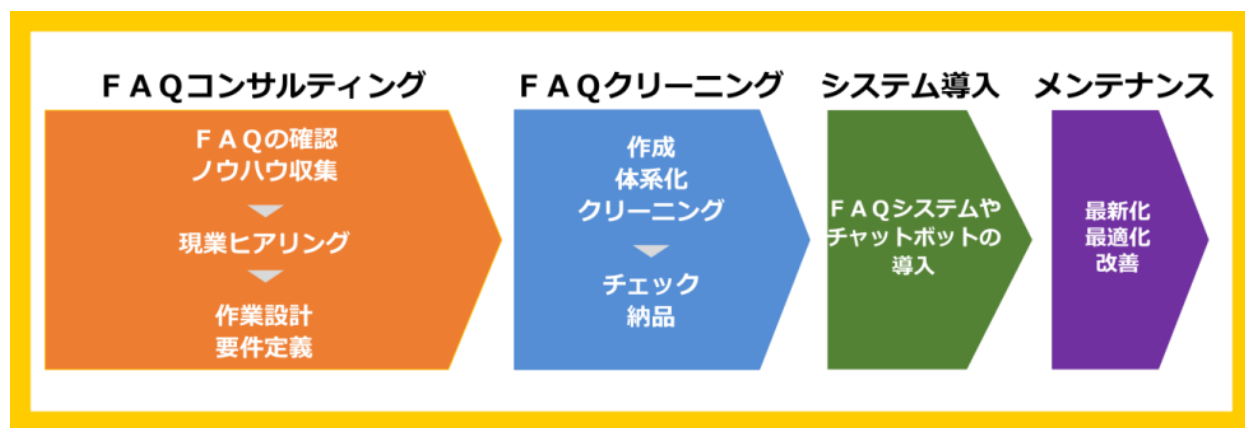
ＦＡＱコンサルティング

ＦＡＱの確認
ノウハウ収集

現業ヒアリング

作業設計
要件定義

ＦＡＱクリーニング

作成
体系化
クリーニング

チェック
納品

システム導入

ＦＡＱシステムや
チャットボットの
導入

メンテナンス

最新化
最適化
改善